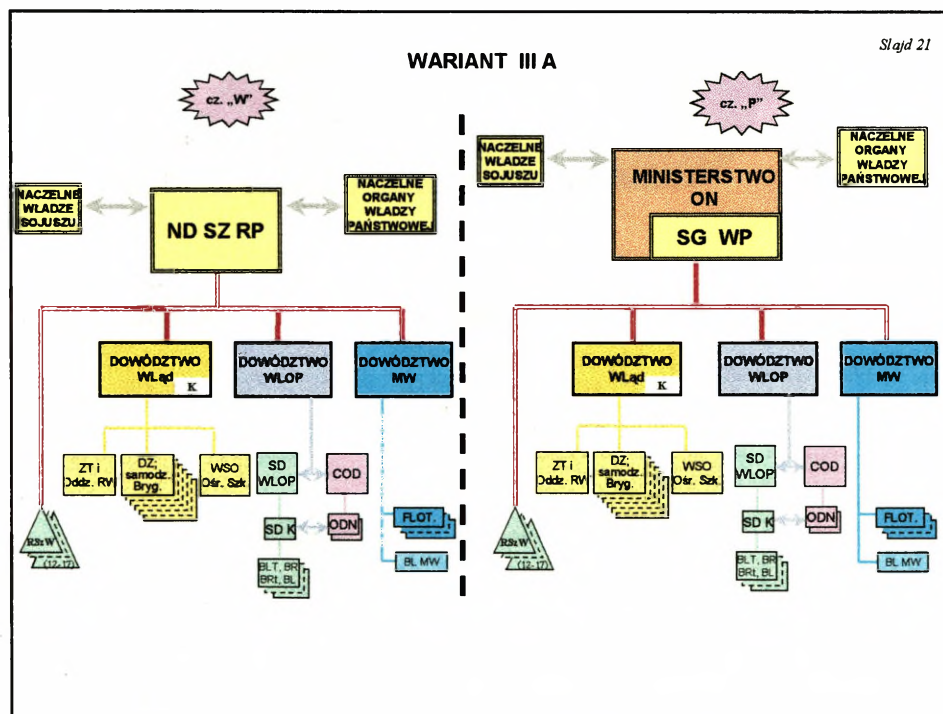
Slajd 21

WARIANT III A

cz. „W"

NACZELNE WŁADZE SOJUSZU

ND SZ RP

NACZELNE ORGANY WŁADZY PAŃSTWOWEJ

DOWÓDZTWO WLąd K

DOWÓDZTWO WLOP

DOWÓDZTWO MW

ZT i Oddz. RW

DZ; samodz. Bryg.

WSO Ośr. Szk.

SD WLOP

COD

SD K

ODN

BLT, BR BRt, BL

FLOT.

BL MW

RSzW (12-17)

cz. „P"

NACZELNE WŁADZE SOJUSZU

MINISTERSTWO ON

SG WP

NACZELNE ORGANY WŁADZY PAŃSTWOWEJ

DOWÓDZTWO WLąd K

DOWÓDZTWO WLOP

DOWÓDZTWO MW

ZT i Oddz. RW

DZ; samodz. Bryg.

WSO Ośr. Szk.

SD WLOP

COD

SD K

ODN

BLT, BR BRt, BL

FLOT.

BL MW

RSzW (12-17)